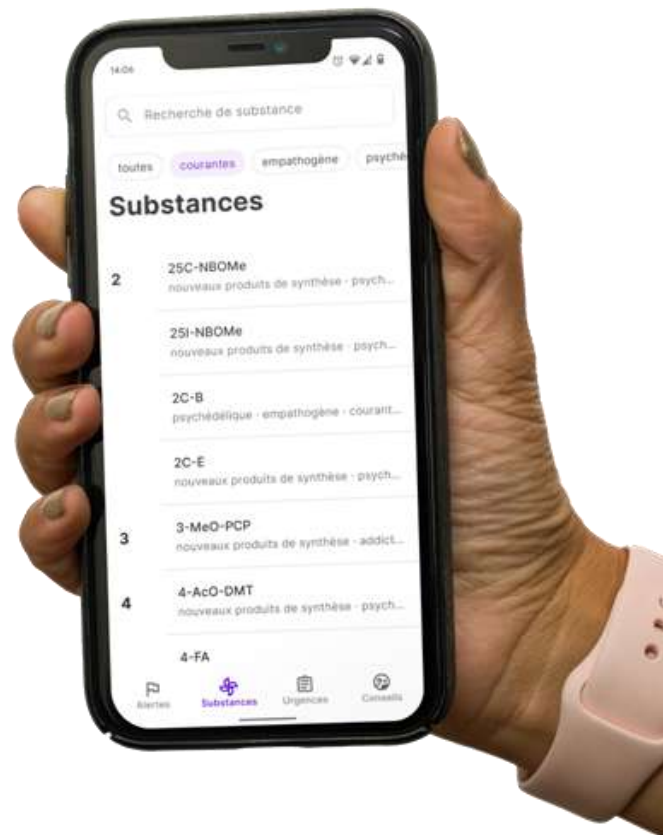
14:06

Recherche de substance

toutes courantes empathogène psyché

Substances

2

25C-NBOMe
nouveaux produits de synthèse · psych...

25I-NBOMe
nouveaux produits de synthèse · psych...

2C-B
psychédélique · empathogène · courant...

2C-E
nouveaux produits de synthèse · psych...

3

3-MeO-PCP
nouveaux produits de synthèse · addict...

4

4-AcO-DMT
nouveaux produits de synthèse · psych...

4-FA

Alertes Substances Urgences Conseils